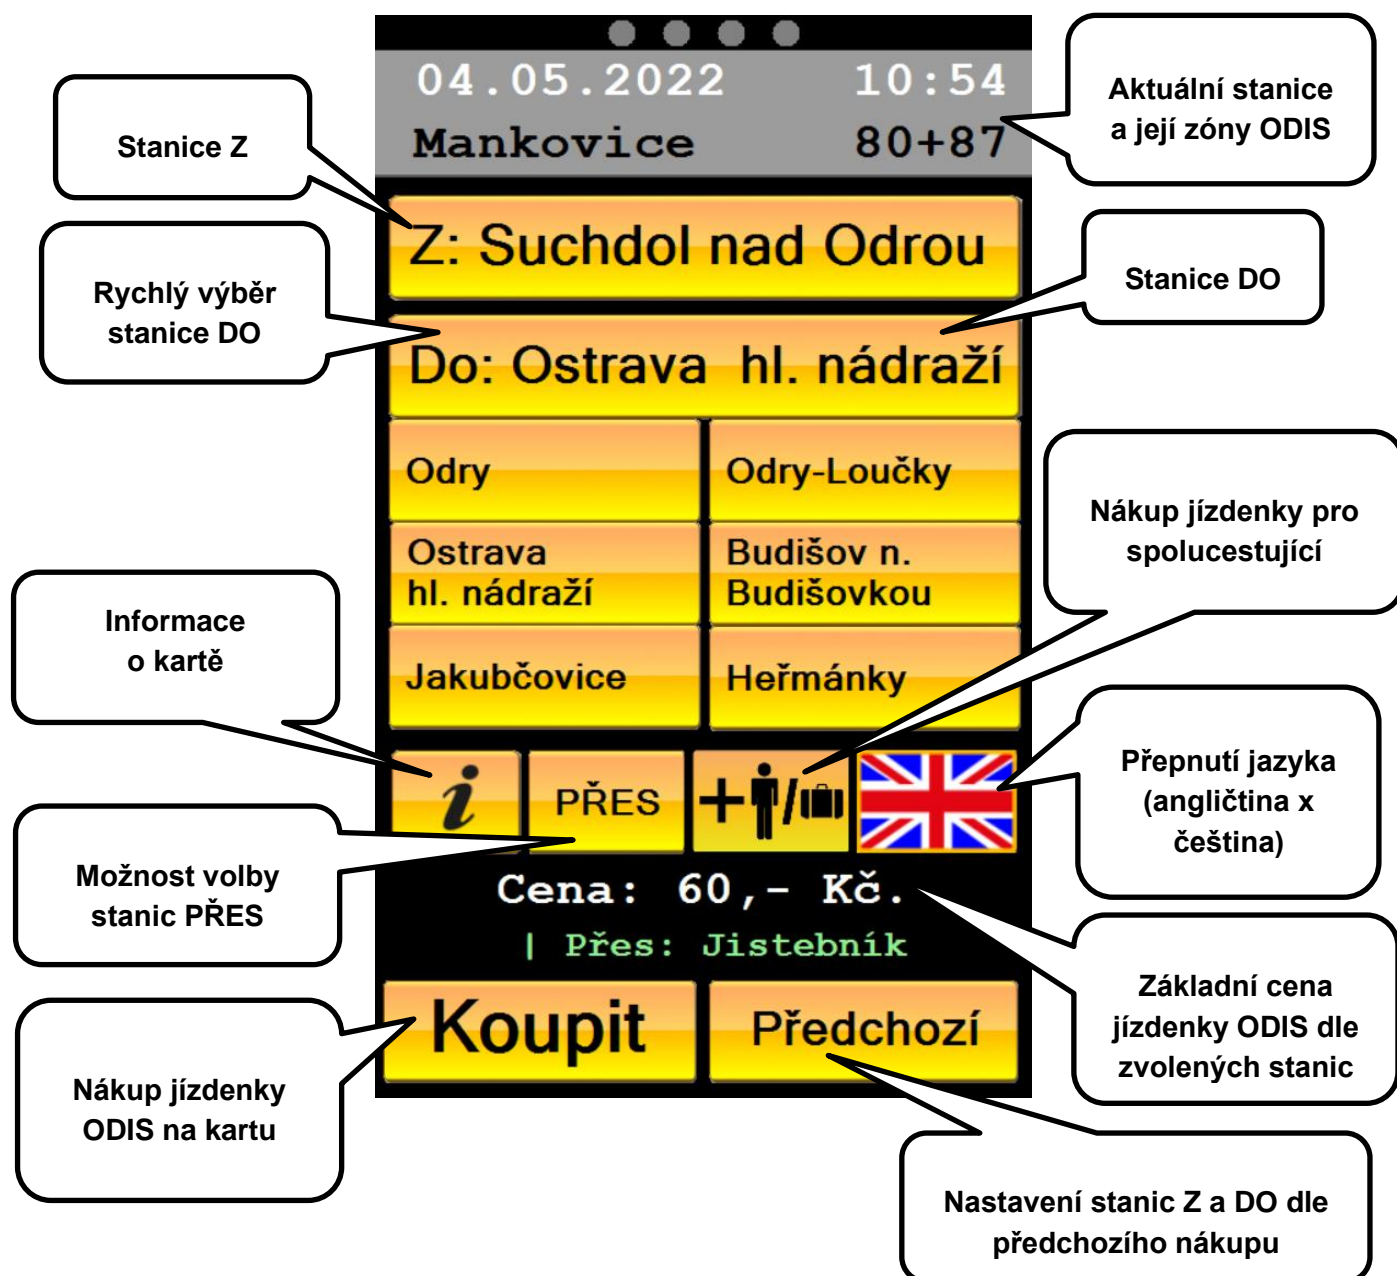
04.05.2022 10:54
Mankovice 80+87

Aktuální stanice a její zóny ODIS

Stanice Z

Z: Suchdol nad Odrou

Rychlý výběr stanice DO

Stanice DO

Do: Ostrava hl. nádraží

Odry

Odry-Loučky

Nákup jízdenky pro spolucestující

Ostrava hl. nádraží

Budišov n. Budišovkou

Informace o kartě

Jakubčovice

Heřmánky

Přepnutí jazyka (angličtina x čeština)

i

PŘES

Možnost volby stanic PŘES

Cena: 60,- Kč.

| Přes: Jistebník

Základní cena jízdenky ODIS dle zvolených stanic

Koupit

Předchozí

Nákup jízdenky ODIS na kartu

Nastavení stanic Z a DO dle předchozího nákupu